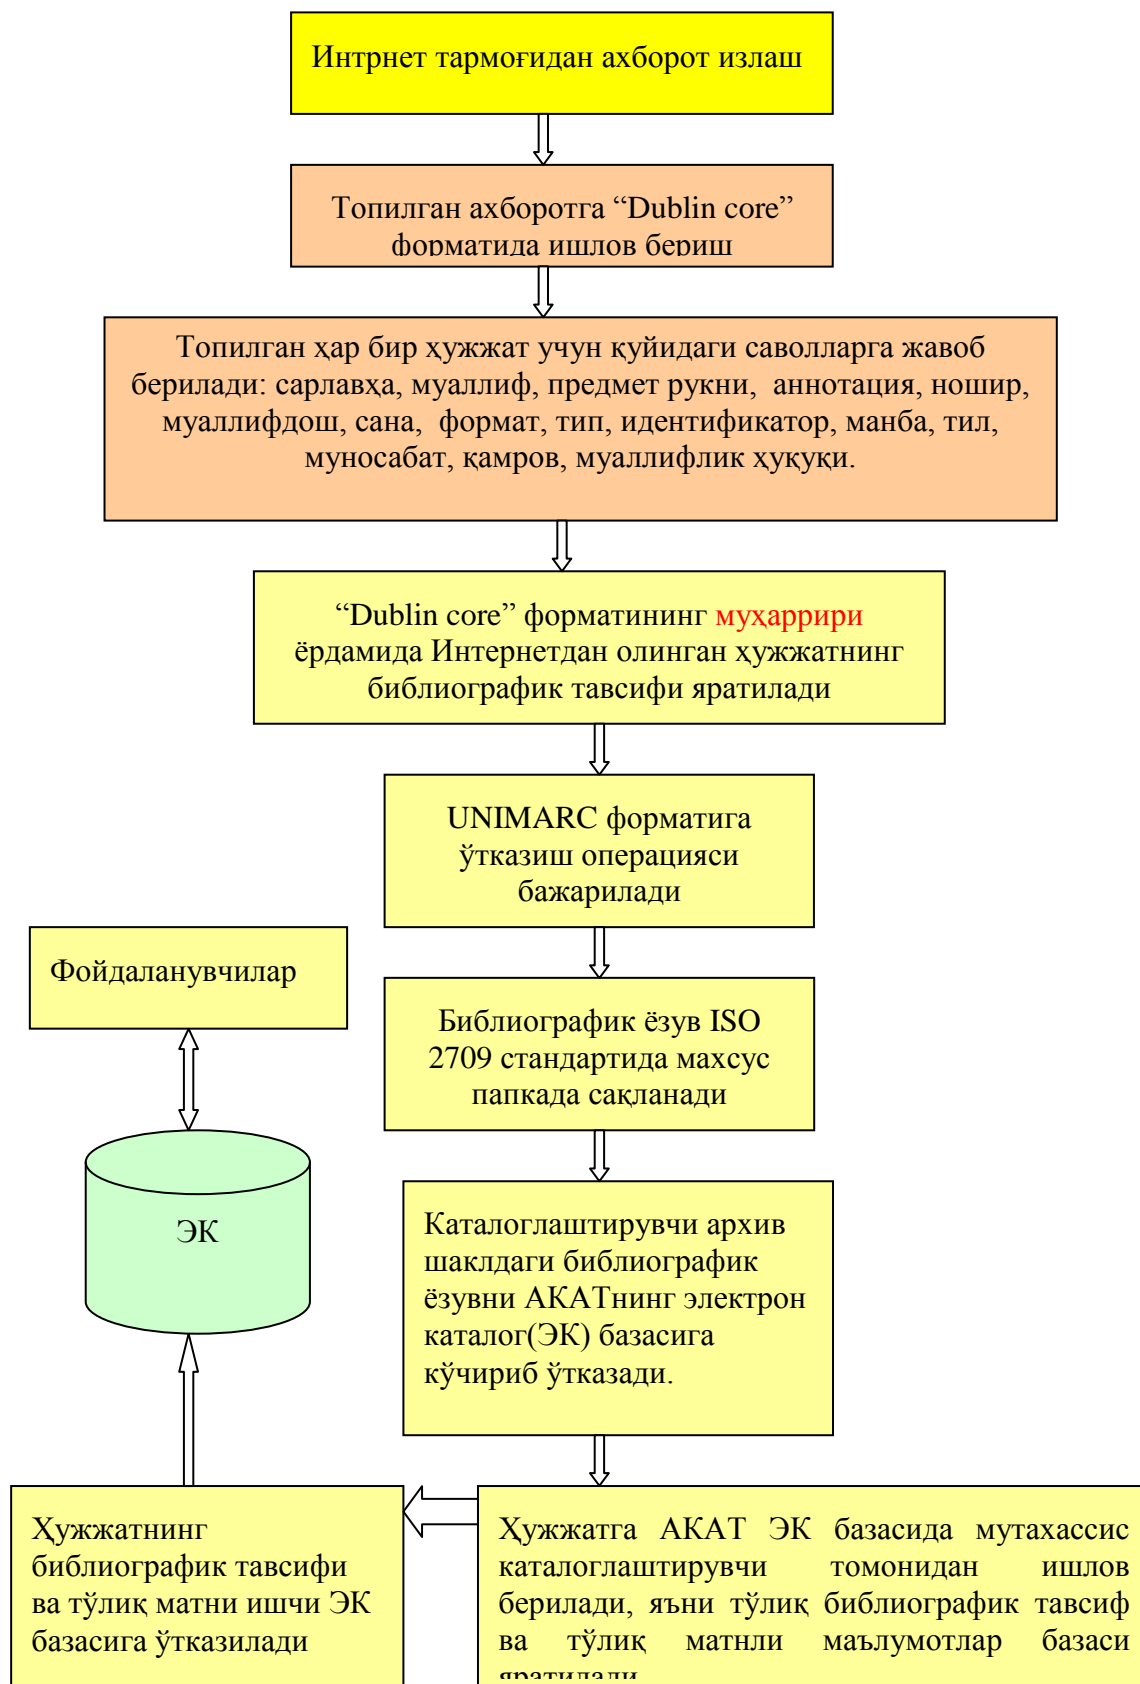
Интрнет тармоғидан ахборот излаш

Топилган ахборотга “Dublin core” форматида ишлов бериш

Топилган ҳар бир ҳужжат учун қуйидаги саволларга жавоб берилади: сарлавҳа, муаллиф, предмет рукни, аннотация, ношир, муаллифдош, сана, формат, тип, идентификатор, манба, тил, муносабат, қамров, муаллифлик ҳуқуқи.

“Dublin core” форматининг муҳаррири ёрдамида Интернетдан олинган ҳужжатнинг библиографик тавсифи яратилади

UNIMARC форматига ўтказиш операцияси бажарилади

Фойдаланувчилар

Библиографик ёзув ISO 2709 стандартида махсус папкада сақланади

ЭК

Каталоглаштирувчи архив шаклдаги библиографик ёзувни АКАТнинг электрон каталог(ЭК) базасига кўчириб ўтказади.

Ҳужжатнинг библиографик тавсифи ва тўлиқ матни ишчи ЭК базасига ўтказилади

Ҳужжатга АКАТ ЭК базасида мутахассис каталоглаштирувчи томонидан ишлов берилади, яъни тўлиқ библиографик тавсиф ва тўлиқ матнли маълумотлар базаси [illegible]